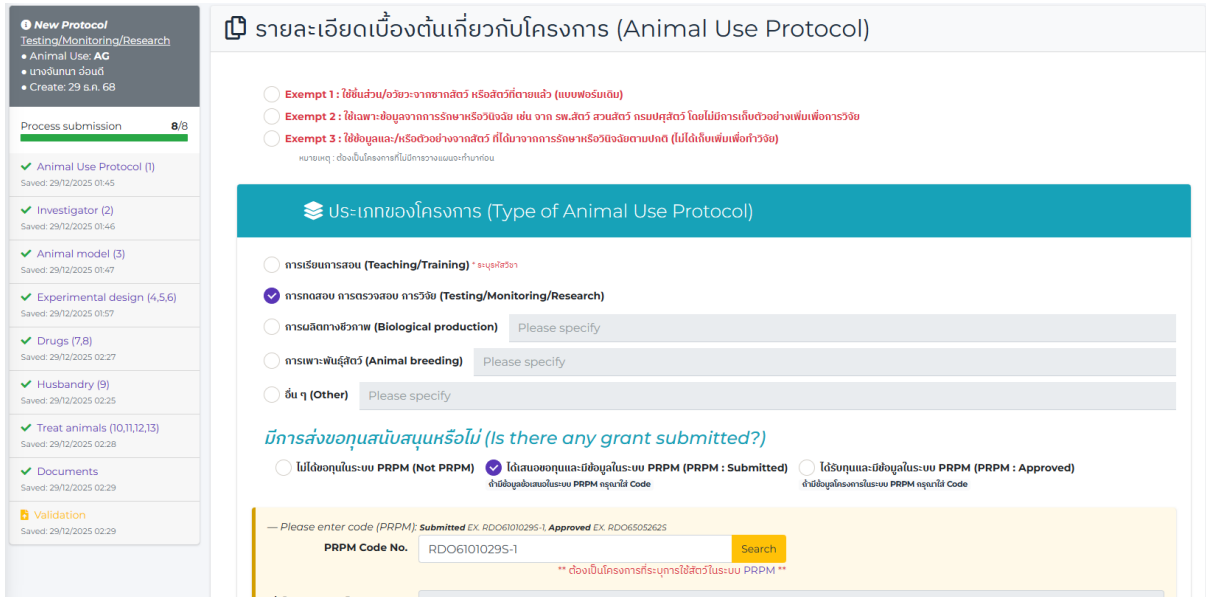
New Protocol
Testing/Monitoring/Research
• Animal Use: AG
• นางจันทนา อ่อนดี
• Create: 29 ธ.ค. 68

Process submission 8/8

Animal Use Protocol (1)
Saved: 29/12/2025 01:45
Investigator (2)
Saved: 29/12/2025 01:46
Animal model (3)
Saved: 29/12/2025 01:47
Experimental design (4,5,6)
Saved: 29/12/2025 01:57
Drugs (7,8)
Saved: 29/12/2025 02:27
Husbandry (9)
Saved: 29/12/2025 02:25
Treat animals (10,11,12,13)
Saved: 29/12/2025 02:28
Documents
Saved: 29/12/2025 02:29
Validation
Saved: 29/12/2025 02:29

รายละเอียดเบื้องต้นเกี่ยวกับโครงการ (Animal Use Protocol)

Exempt 1 : ใช้ชิ้นส่วน/อวัยวะจากซากสัตว์ หรือสัตว์ที่ตายแล้ว (แบบฟอร์มเดิม)
Exempt 2 : ใช้เฉพาะข้อมูลจากการรักษาหรือวินิจฉัย เช่น จาก รพ.สัตว์ สวนสัตว์ กรมปศุสัตว์ โดยไม่มีการเก็บตัวอย่างเพิ่มเพื่อการวิจัย
Exempt 3 : ใช้ข้อมูลและ/หรือตัวอย่างจากสัตว์ ที่ได้มาจากการรักษาหรือวินิจฉัยตามปกติ (ไม่ได้เก็บเพิ่มเพื่อทำวิจัย)
หมายเหตุ : ต้องเป็นโครงการที่ไม่มีการวางแผนจะทำมาก่อน

ประเภทของโครงการ (Type of Animal Use Protocol)

การเรียนการสอน (Teaching/Training) * ระบุรหัสวิชา
การทดสอบ การตรวจสอบ การวิจัย (Testing/Monitoring/Research)
การผลิตทางชีวภาพ (Biological production) Please specify
การเพาะพันธุ์สัตว์ (Animal breeding) Please specify
อื่น ๆ (Other) Please specify

มีการส่งขอทุนสนับสนุนหรือไม่ (Is there any grant submitted?)

ไม่ได้ขอทุนในระบบ PRPM (Not PRPM)
ได้เสนอขอทุนและมีข้อมูลในระบบ PRPM (PRPM : Submitted)
ถ้ามีข้อมูลข้อเสนอในระบบ PRPM กรุณาใส่ Code
ได้รับทุนและมีข้อมูลในระบบ PRPM (PRPM : Approved)
ถ้ามีข้อมูลโครงการในระบบ PRPM กรุณาใส่ Code

— Please enter code (PRPM): Submitted EX. RDO6101029S-1, Approved EX. RDO6505262S
PRPM Code No. RDO6101029S-1 Search
** ต้องเป็นโครงการที่ระบุการใช้สัตว์ในระบบ PRPM **